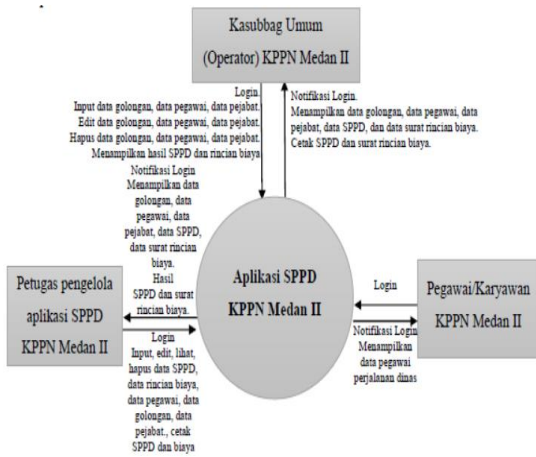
Kasubbag Umum

(Operator) KPPN Medan II

Login.
Input data golongan, data pegawai, data pejabat.
Edit data golongan, data pegawai, data pejabat.
Hapus data golongan, data pegawai, data pejabat.
Menampilkan hasil SPPD dan rincian biaya.

Notifikasi Login.
Menampilkan data golongan, data pegawai, data pejabat, data SPPD, dan data surat rincian biaya.
Cetak SPPD dan surat rincian biaya.

Notifikasi Login
Menampilkan data golongan, data pegawai, data pejabat, data SPPD, data surat rincian biaya.
Hasil SPPD dan surat rincian biaya.

Petugas pengelola aplikasi SPPD KPPN Medan II

Aplikasi SPPD KPPN Medan II

Login

Pegawai/Karyawan KPPN Medan II

Login
Input, edit, lihat, hapus data SPPD, data rincian biaya, data pegawai, data golongan, data pejabat., cetak SPPD dan biaya

Notifikasi Login
Menampilkan data pegawai perjalanan dinas